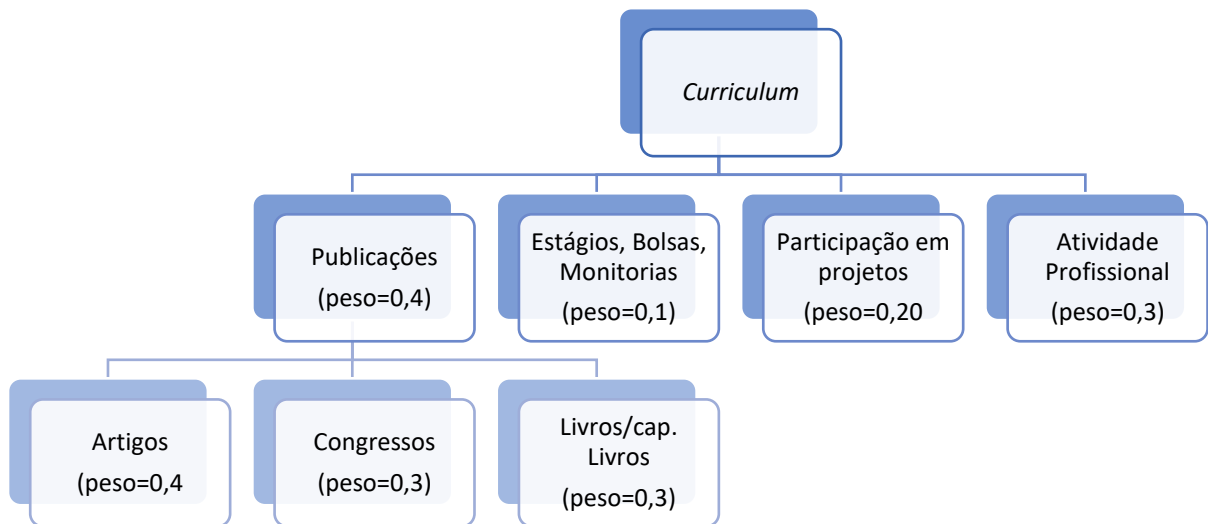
*Curriculum*

Publicações
(peso=0,4)

Estágios, Bolsas, Monitorias
(peso=0,1)

Participação em projetos
(peso=0,20

Atividade Profissional
(peso=0,3)

Artigos
(peso=0,4

Congressos
(peso=0,3)

Livros/cap. Livros
(peso=0,3)